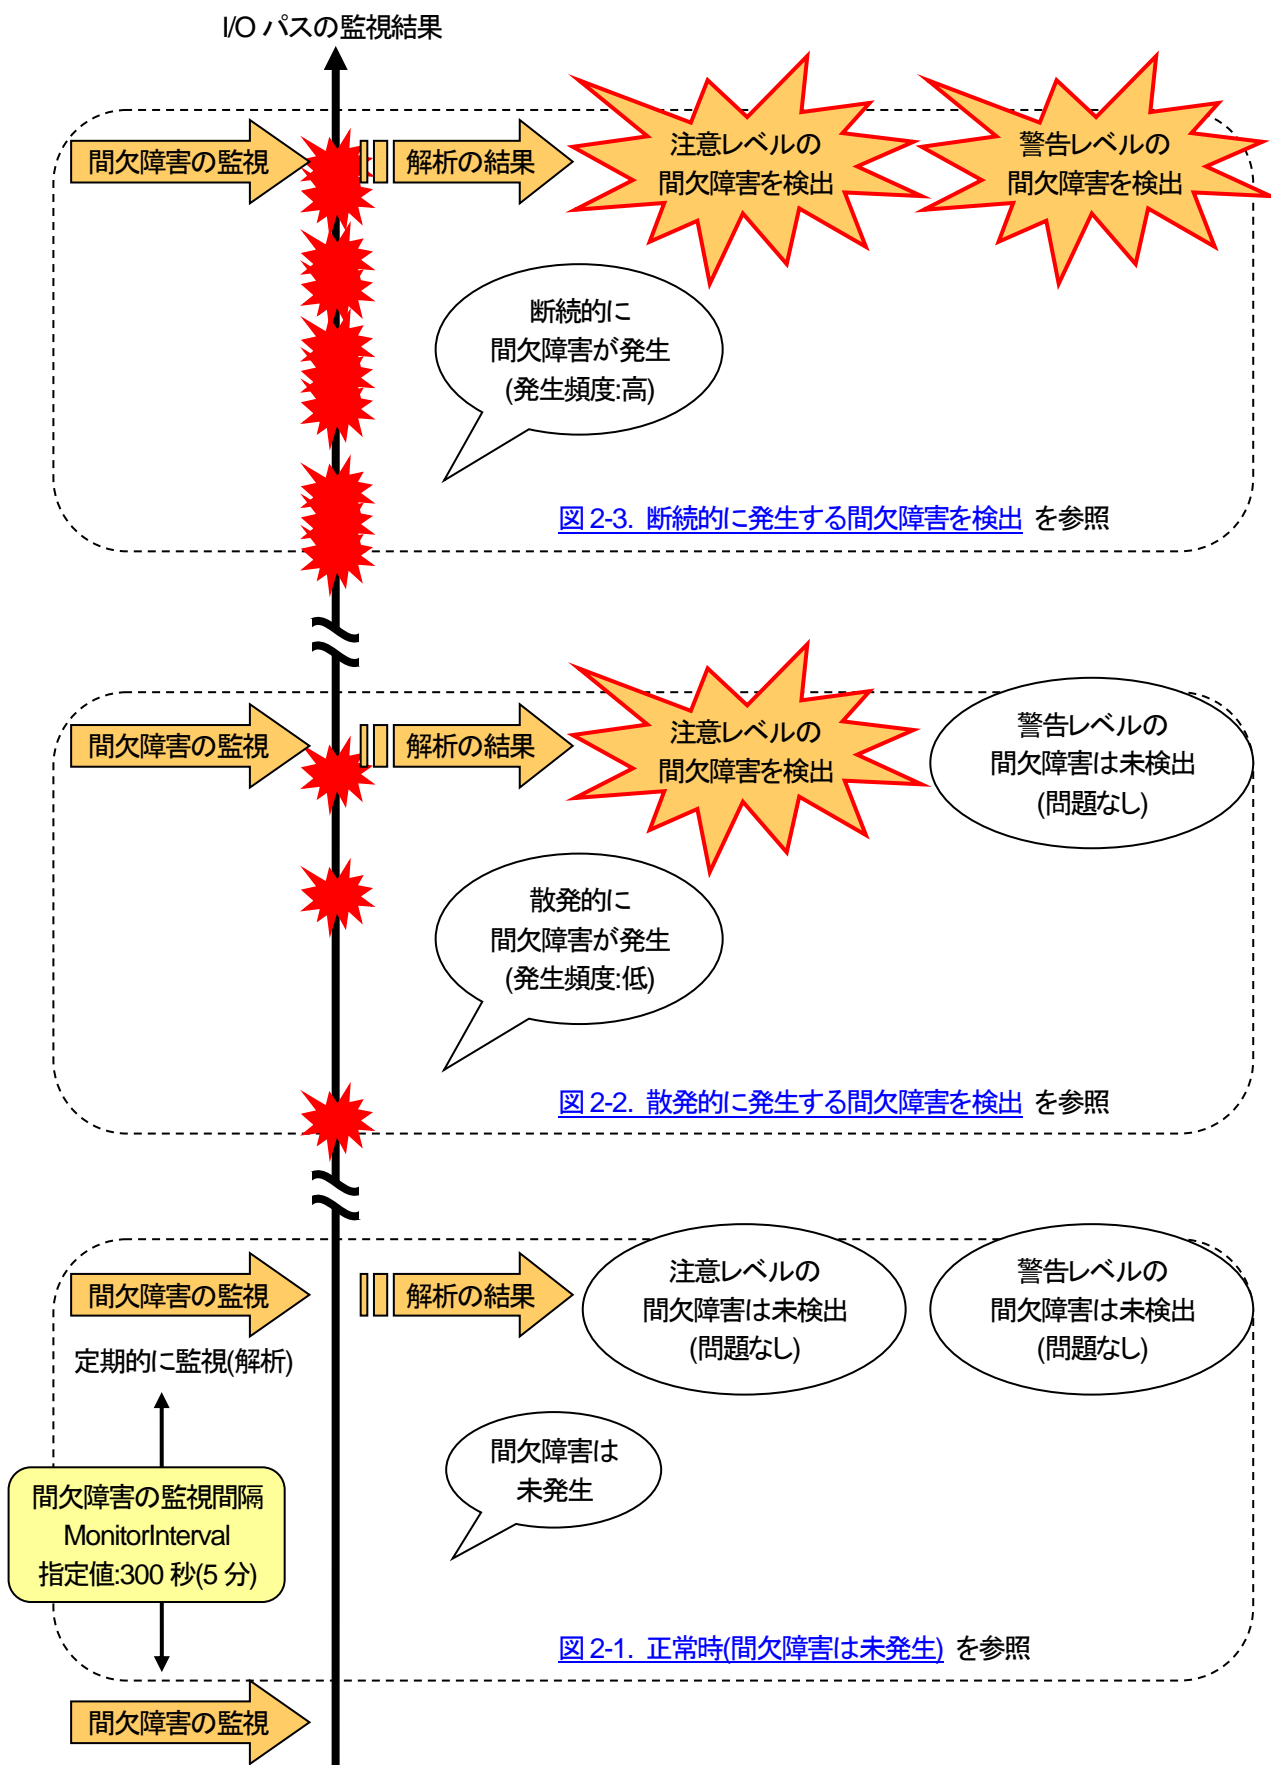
I/O パスの監視結果

間欠障害の監視

解析の結果

注意レベルの
間欠障害を検出

警告レベルの
間欠障害を検出

断続的に
間欠障害が発生
(発生頻度:高)

図 2-3. 断続的に発生する間欠障害を検出 を参照

間欠障害の監視

解析の結果

注意レベルの
間欠障害を検出

警告レベルの
間欠障害は未検出
(問題なし)

散発的に
間欠障害が発生
(発生頻度:低)

図 2-2. 散発的に発生する間欠障害を検出 を参照

間欠障害の監視

解析の結果

注意レベルの
間欠障害は未検出
(問題なし)

警告レベルの
間欠障害は未検出
(問題なし)

定期的に監視(解析)

間欠障害は
未発生

間欠障害の監視間隔
MonitorInterval
指定値:300 秒(5 分)

図 2-1. 正常時(間欠障害は未発生) を参照

間欠障害の監視